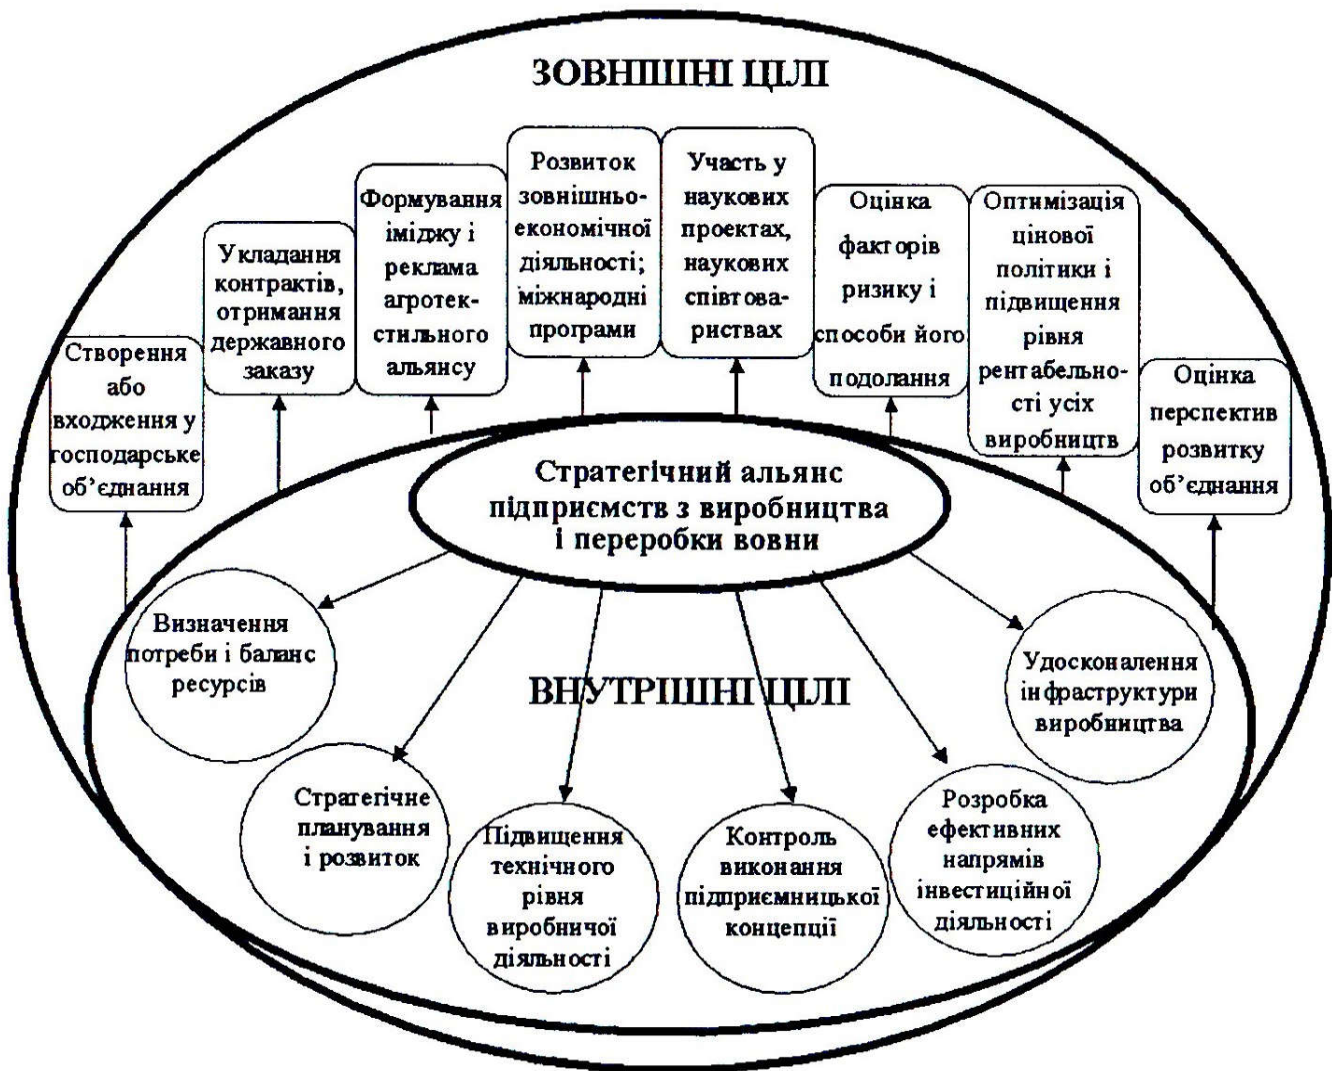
ЗОВНІШНІ ЦІЛІ

Створення або входження у господарське об'єднання

Укладання контрактів, отримання державного заказу

Формування іміджу і реклама агротекстильного альянсу

Розвиток зовнішньоекономічної діяльності; міжнародні програми

Участь у наукових проектах, наукових співтовариствах

Оцінка факторів ризику і способи його подолання

Оптимізація цінової політики і підвищення рівня рентабельності усіх виробництв

Оцінка перспектив розвитку об'єднання

Стратегічний альянс підприємств з виробництва і переробки вовни

ВНУТРІШНІ ЦІЛІ

Визначення потреби і баланс ресурсів

Стратегічне планування і розвиток

Підвищення технічного рівня виробничої діяльності

Контроль виконання підприємницької концепції

Розробка ефективних напрямів інвестиційної діяльності

Удосконалення інфраструктури виробництва